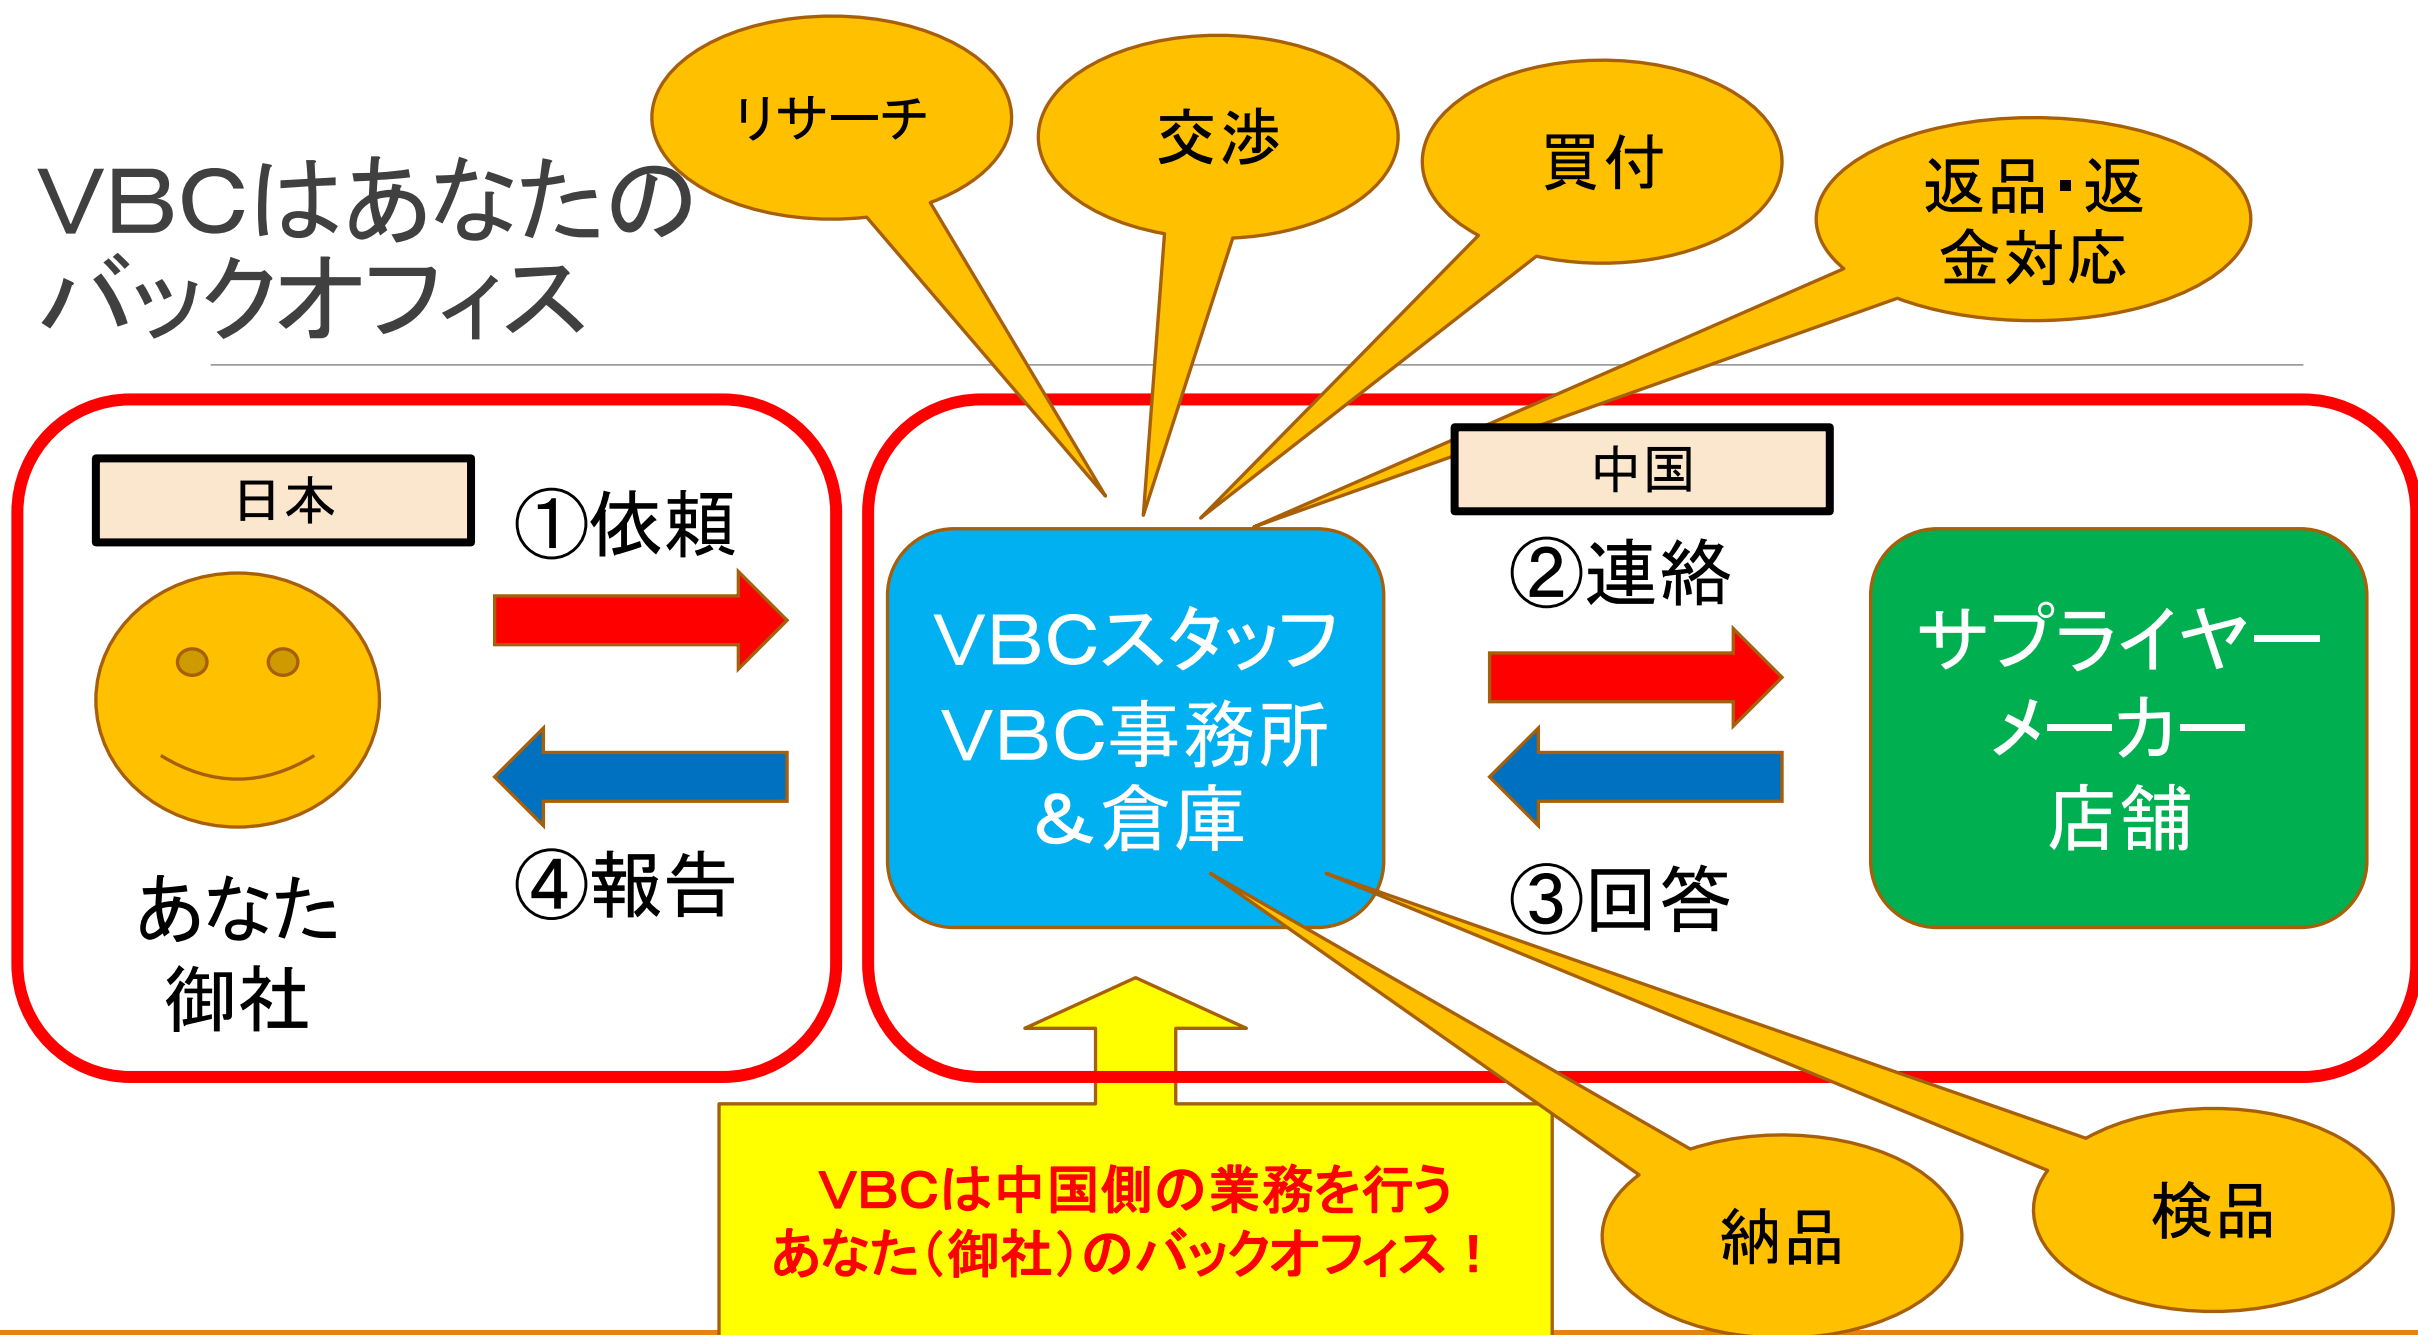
VBCはあなたのバックオフィス

リサーチ

交渉

買付

返品・返金対応

日本

①依頼

あなた御社

④報告

中国

VBCスタッフ
VBC事務所
＆倉庫

②連絡

③回答

サプライヤー
メーカー
店舗

VBCは中国側の業務を行う
あなた（御社）のバックオフィス！

納品

検品